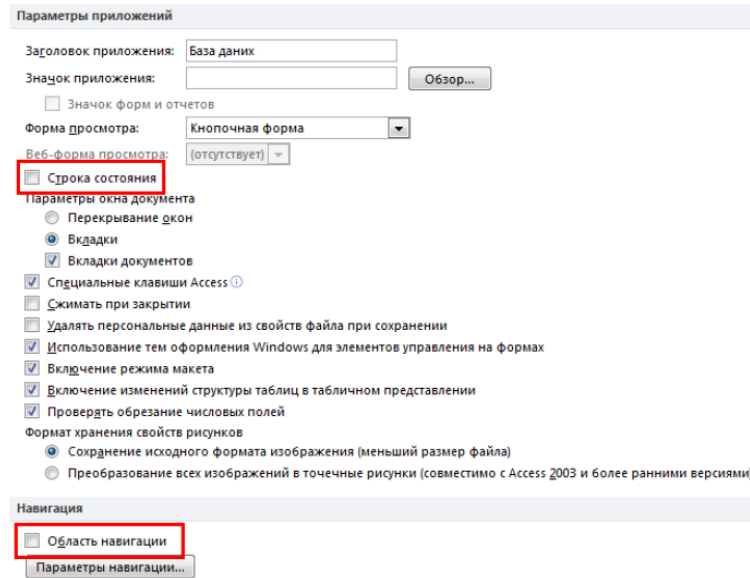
Параметры приложений

Заголовок приложения: База даних

Значок приложения: Обзор...

Значок форм и отчетов

Форма просмотра: Кнопочная форма

Веб-форма просмотра: (отсутствует)

Строка состояния

Параметры окна документа

Перекрывание окон

Вкладки

Вкладки документов

Специальные клавиши Access

Сжимать при закрытии

Удалять персональные данные из свойств файла при сохранении

Использование тем оформления Windows для элементов управления на формах

Включение режима макета

Включение изменений структуры таблиц в табличном представлении

Проверять обрезание числовых полей

Формат хранения свойств рисунков

Сохранение исходного формата изображения (меньший размер файла)

Преобразование всех изображений в точечные рисунки (совместимо с Access 2003 и более ранними версиями)

Навигация

Область навигации

Параметры навигации...